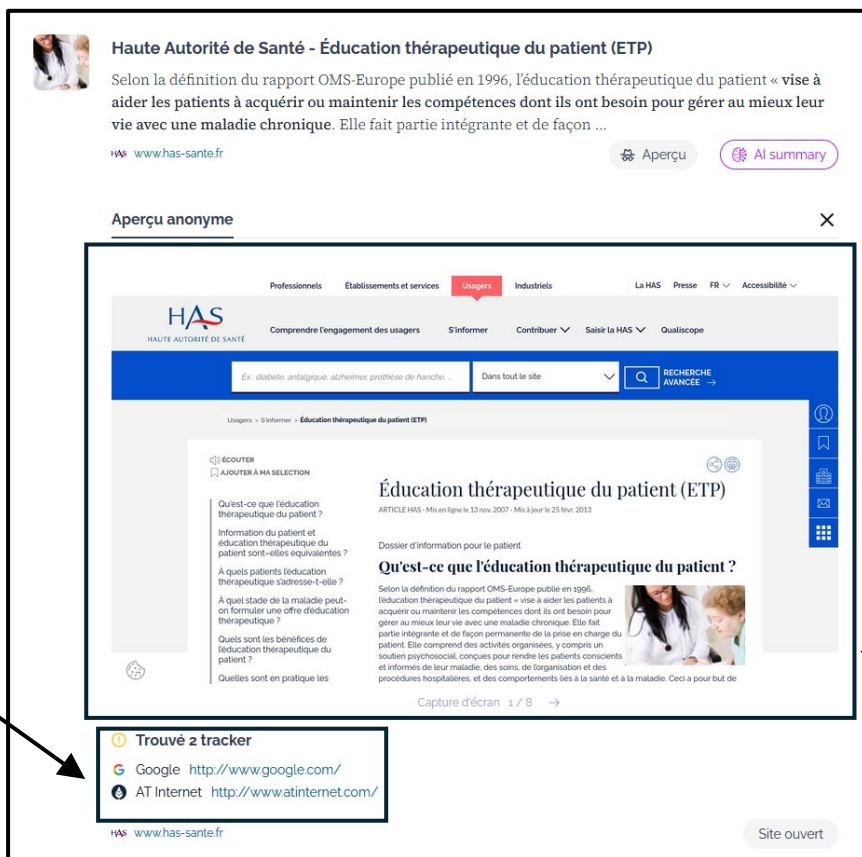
Haute Autorité de Santé - Éducation thérapeutique du patient (ETP)

Selon la définition du rapport OMS-Europe publié en 1996, l'éducation thérapeutique du patient « vise à aider les patients à acquérir ou maintenir les compétences dont ils ont besoin pour gérer au mieux leur vie avec une maladie chronique. Elle fait partie intégrante et de façon ...

HAS www.has-sante.fr

Aperçu

AI summary

Aperçu anonyme

Professionnels Établissements et services Usagers Industriels La HAS Presse FR Accessibilité

HAS HAUTE AUTORITÉ DE SANTÉ

Comprendre l'engagement des usagers S'informer Contribuer Saisir la HAS Qualiscope

Ex : diabète, antalgique, alzheimer, prothèse de hanche, ...

Dans tout le site

RECHERCHE AVANCÉE →

Usagers > S'informer > Éducation thérapeutique du patient (ETP)

ÉCOUTER

AJOUTER À MA SELECTION

Qu'est-ce que l'éducation thérapeutique du patient ?

Information du patient et éducation thérapeutique du patient sont-elles équivalentes ?

À quels patients l'éducation thérapeutique s'adresse-t-elle ?

À quel stade de la maladie peut-on formuler une offre d'éducation thérapeutique ?

Quels sont les bénéfices de l'éducation thérapeutique du patient ?

Quelles sont en pratique les

Éducation thérapeutique du patient (ETP)

ARTICLE HAS - Mis en ligne le 13 nov. 2007 · Mis à jour le 25 févr. 2013

Dossier d'information pour le patient

Qu'est-ce que l'éducation thérapeutique du patient ?

Selon la définition du rapport OMS-Europe publié en 1996, l'éducation thérapeutique du patient « vise à aider les patients à acquérir ou maintenir les compétences dont ils ont besoin pour gérer au mieux leur vie avec une maladie chronique. Elle fait partie intégrante et de façon permanente de la prise en charge du patient. Elle comprend des activités organisées, y compris un soutien psychosocial, conçues pour rendre les patients conscients et informés de leur maladie, des soins, de l'organisation et des procédures hospitalières, et des comportements liés à la santé et à la maladie. Ceci a pour but de

Capture d'écran 1 / 8 →

Trouvé 2 tracker

Google http://www.google.com/

AT Internet http://www.atinternet.com/

HAS www.has-sante.fr

Site ouvert